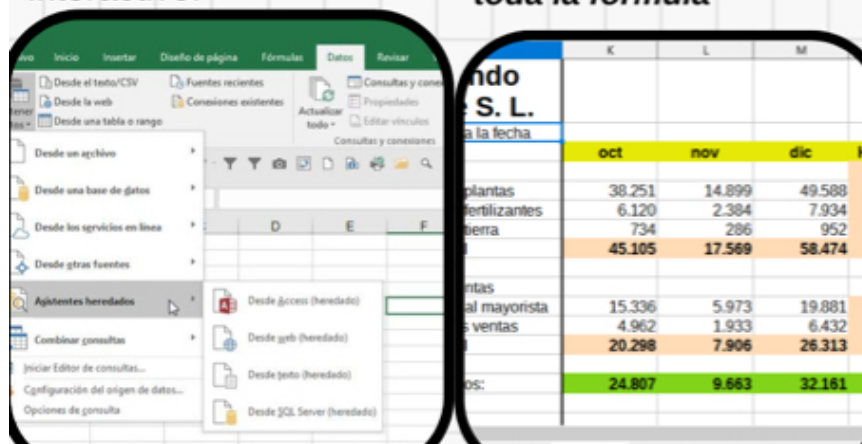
toda la fórmula

vo Inicio Insertar Diseño de página Fórmulas Datos Revisar

Desde el texto/CSV
Desde la web
Desde una tabla o rango
Fuentes recientes
Conexiones existentes
Actualizar todo
Consultas y cone
Propiedades
Editar vínculos
Consultas y conexiones
tener
tos

Desde un archivo
Desde una base de datos
Desde los servicios en línea
Desde otras fuentes
Asistentes heredados
Combinar consultas
Iniciar Editor de consultas...
Configuración del origen de datos...
Opciones de consulta

Desde Access (heredado)
Desde web (heredado)
Desde texto (heredado)
Desde SQL Server (heredado)

D E F

| | K | L | M |
|---|---|---|---|
| ndo | | | |
| e S. L. | | | |
| a la fecha | | | |
| | oct | nov | dic |
| plantas | 38.251 | 14.899 | 49.588 |
| fertilizantes | 6.120 | 2.384 | 7.934 |
| tierra | 734 | 286 | 952 |
| l | 45.105 | 17.569 | 58.474 |
| ntas | | | |
| al mayorista | 15.336 | 5.973 | 19.881 |
| s ventas | 4.962 | 1.933 | 6.432 |
| l | 20.298 | 7.906 | 26.313 |
| os: | 24.807 | 9.663 | 32.161 |